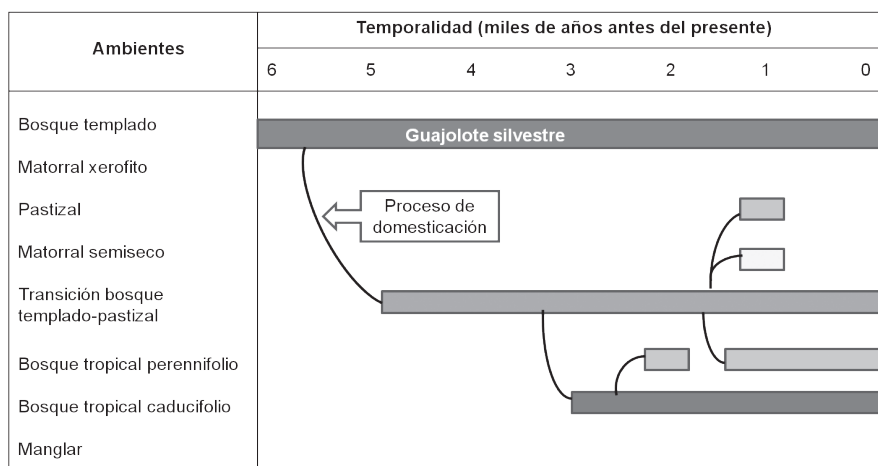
| Ambientes | Temporalidad (miles de años antes del presente) |
|---|---|
| | 6 5 4 3 2 1 0 |
| Bosque templado | Guajolote silvestre |
| Matorral xerofito | |
| Pastizal | Proceso de domesticación |
| Matorral semiseco | |
| Transición bosque templado-pastizal | |
| Bosque tropical perennifolio | |
| Bosque tropical caducifolio | |
| Manglar | |